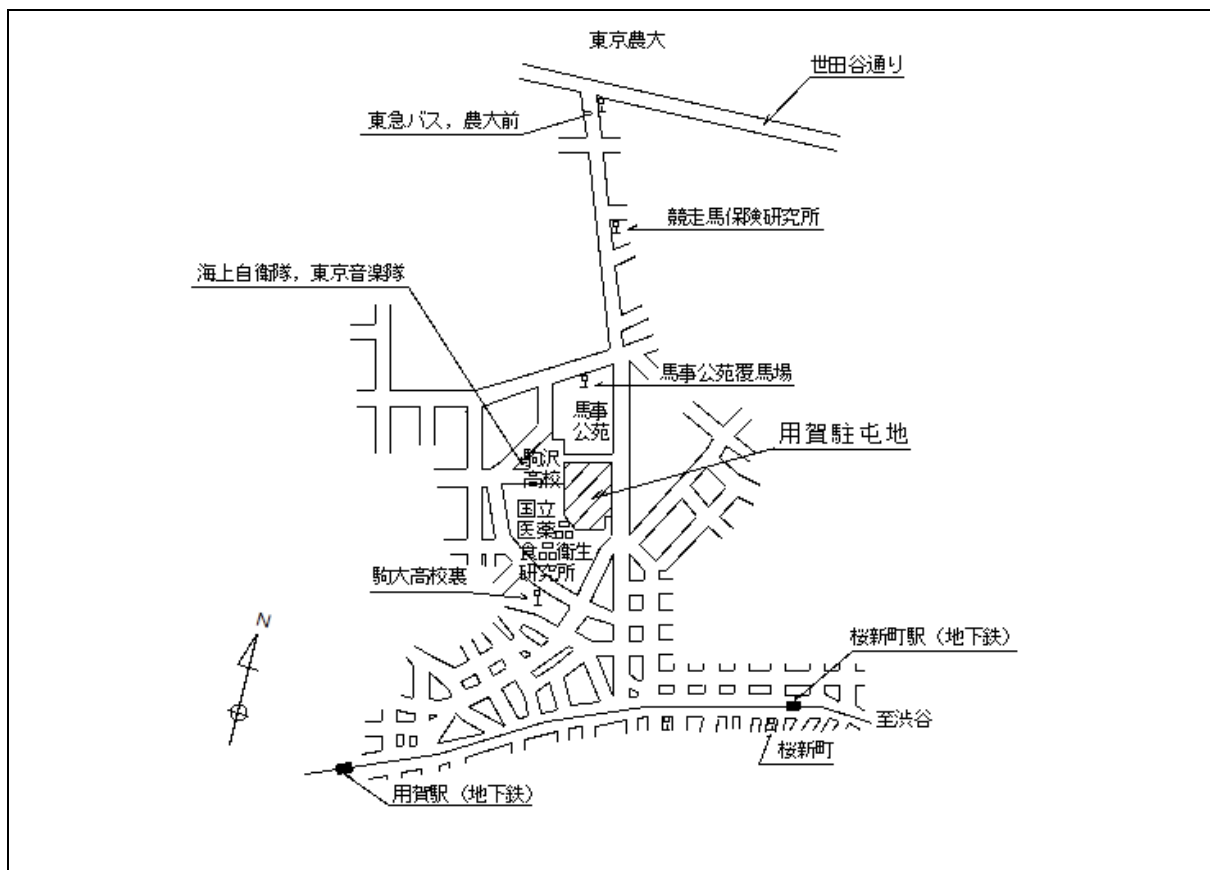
東京農大

世田谷通り

東急バス，農大前

競走馬保険研究所

海上自衛隊，東京音楽隊

馬事公苑覆馬場

馬事
公苑

用賀駐屯地

駒沢
高校

国立
医薬品
食品衛生
研究所

駒大高校裏

N

桜新町駅（地下鉄）

至渋谷

桜新町

用賀駅（地下鉄）